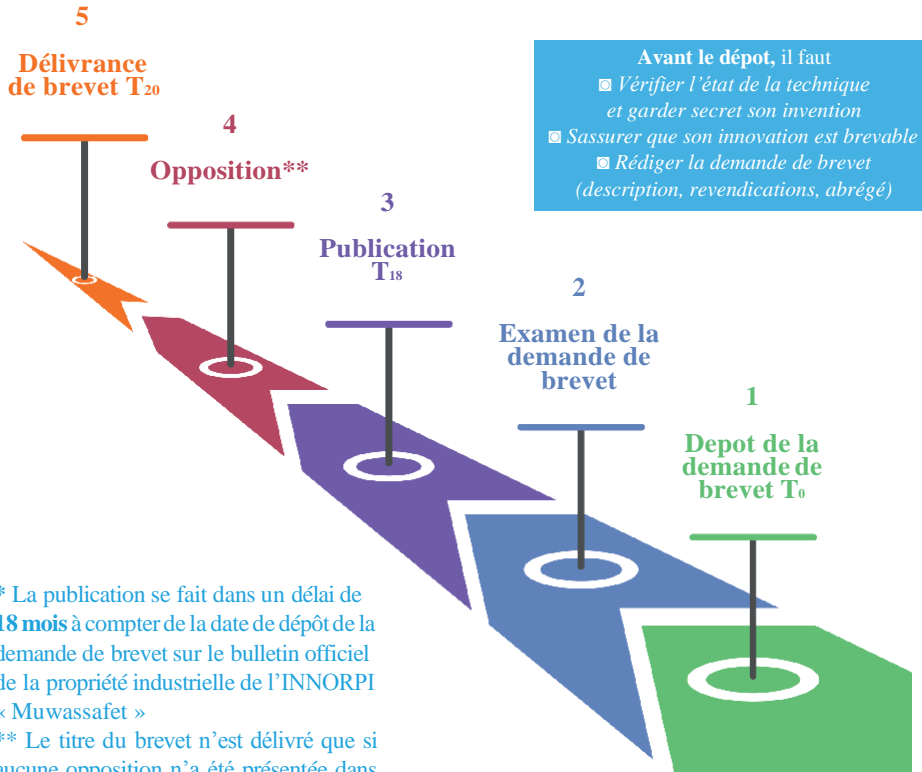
5
Délivrance de brevet $T_{20}$

4
Opposition**

3
Publication $T_{18}$

2
Examen de la demande de brevet

1
Depot de la demande de brevet $T_0$

Avant le dépot, il faut
◙ Vérifier l'état de la technique et garder secret son invention
◙ Sassurer que son innovation est brevable
◙ Rédiger la demande de brevet (description, revendications, abrégé)

* La publication se fait dans un délai de 18 mois à compter de la date de dépôt de la demande de brevet sur le bulletin officiel de la propriété industrielle de l'INNORPI « Muwassafet »
** Le titre du brevet n'est délivré que si aucune opposition n'a été présentée dans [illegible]